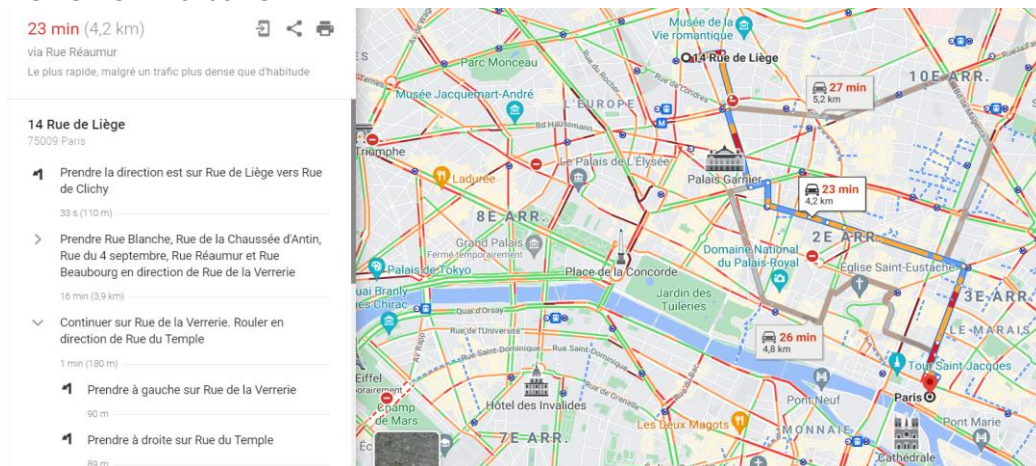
23 min (4,2 km)
via Rue Réaumur
Le plus rapide, malgré un trafic plus dense que d'habitude

14 Rue de Liège
75009 Paris

Prendre la direction est sur Rue de Liège vers Rue de Clichy
33 s (110 m)

Prendre Rue Blanche, Rue de la Chaussée d'Antin, Rue du 4 septembre, Rue Réaumur et Rue Beaubourg en direction de Rue de la Verrerie
16 min (3,9 km)

Continuer sur Rue de la Verrerie. Rouler en direction de Rue du Temple
1 min (180 m)

Prendre à gauche sur Rue de la Verrerie
90 m

Prendre à droite sur Rue du Temple
89 m

Musée de la Vie romantique
14 Rue de Liège
Parc Monceau
10E ARR.
27 min
5,2 km
Musée Jacquemart-André
L'EUROPE
Bd Haussmann
Triomphe
Le Palais de L'Élysée
Palais Garnier
Ladurée
23 min
4,2 km
8E ARR.
Grand Palais
Fermé temporairement
2E ARR.
Domaine National du Palais-Royal
Palais de Tokyo
Place de la Concorde
Église Saint-Eustache
uai Branly
es Chirac
Jardin des Tuileries
3E ARR.
Quai d'Orsay
LE MARAIS
Rue de l'Université
26 min
4,8 km
Rue Saint-Dominique
Tour Saint-Jacques
Eiffel
Hôtel des Invalides
Pont Neuf
Paris
Champ de Mars
Pont Marie
Les Deux Magots
MONNAIE
7E ARR.
Cathédrale